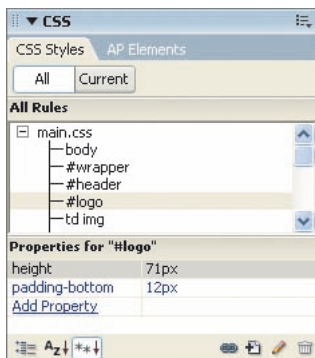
▼ CSS

CSS Styles AP Elements

All Current

All Rules

main.css
body
#wrapper
#header
#logo
td img

Properties for "#logo"

| | |
|---|---|
| height | 71px |
| padding-bottom | 12px |
| Add Property | |